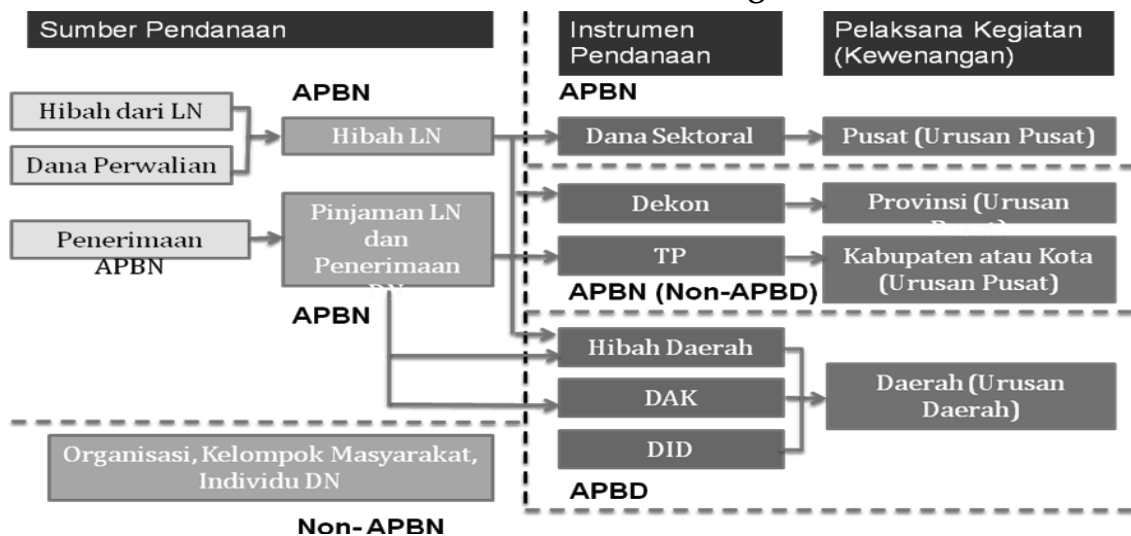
Sumber Pendanaan

Instrumen Pendanaan

Pelaksana Kegiatan (Kewenangan)

APBN

Hibah dari LN

Dana Perwalian

Hibah LN

APBN

Dana Sektoral

Pusat (Urusan Pusat)

Dekon

Provinsi (Urusan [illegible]

Penerimaan APBN

Pinjaman LN dan Penerimaan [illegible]

TP

Kabupaten atau Kota (Urusan Pusat)

APBN (Non-APBD)

APBN

Hibah Daerah

DAK

Daerah (Urusan Daerah)

DID

Organisasi, Kelompok Masyarakat, Individu DN

APBD

Non-APBN